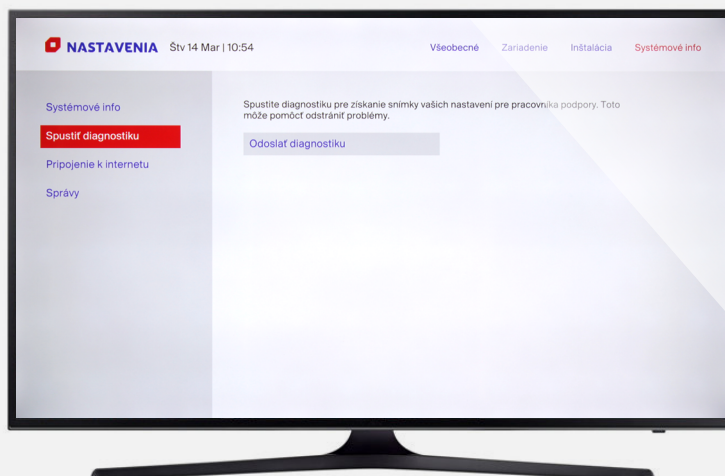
NASTAVENIA Štv 14 Mar | 10:54

Všeobecné Zariadenie Inštalácia Systémové info

Systémové info

Spustiť diagnostiku

Pripojenie k internetu

Správy

Spustite diagnostiku pre získanie snímky vašich nastavení pre pracovníka podpory. Toto môže pomôcť odstrániť problémy.

Odoslať diagnostiku